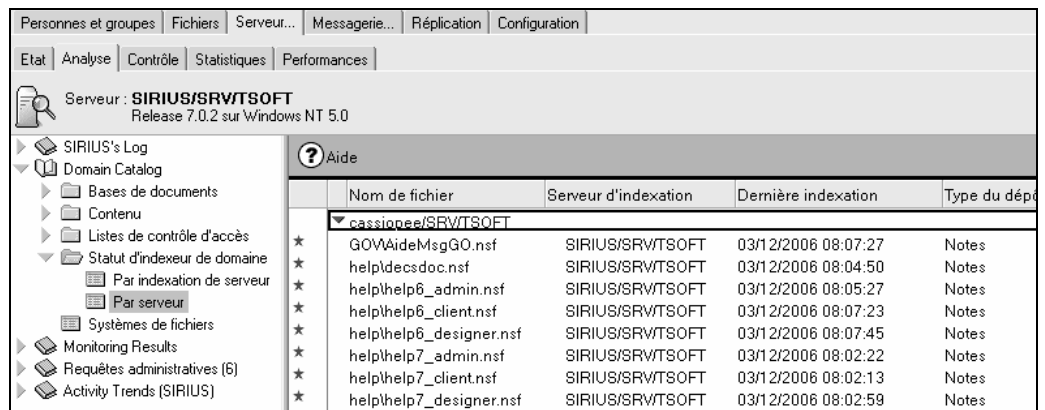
Personnes et groupes | Fichiers | Serveur... | Messagerie... | Réplication | Configuration

Etat | Analyse | Contrôle | Statistiques | Performances

Serveur : SIRIUS/SRV/TSOFT
Release 7.0.2 sur Windows NT 5.0

SIRIUS's Log
Domain Catalog
Bases de documents
Contenu
Listes de contrôle d'accès
Statut d'indexeur de domaine
Par indexation de serveur
Par serveur
Systèmes de fichiers
Monitoring Results
Requêtes administratives (6)
Activity Trends (SIRIUS)

Aide

| | Nom de fichier | Serveur d'indexation | Dernière indexation | Type du dép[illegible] |
|---|---|---|---|---|
| | cassiopee/SRV/TSOFT | | | |
| ★ | GOV\AideMsgGO.nsf | SIRIUS/SRV/TSOFT | 03/12/2006 08:07:27 | Notes |
| ★ | help\decsdoc.nsf | SIRIUS/SRV/TSOFT | 03/12/2006 08:04:50 | Notes |
| ★ | help\help6_admin.nsf | SIRIUS/SRV/TSOFT | 03/12/2006 08:05:27 | Notes |
| ★ | help\help6_client.nsf | SIRIUS/SRV/TSOFT | 03/12/2006 08:07:23 | Notes |
| ★ | help\help6_designer.nsf | SIRIUS/SRV/TSOFT | 03/12/2006 08:07:45 | Notes |
| ★ | help\help7_admin.nsf | SIRIUS/SRV/TSOFT | 03/12/2006 08:02:22 | Notes |
| ★ | help\help7_client.nsf | SIRIUS/SRV/TSOFT | 03/12/2006 08:02:13 | Notes |
| ★ | help\help7_designer.nsf | SIRIUS/SRV/TSOFT | 03/12/2006 08:02:59 | Notes |